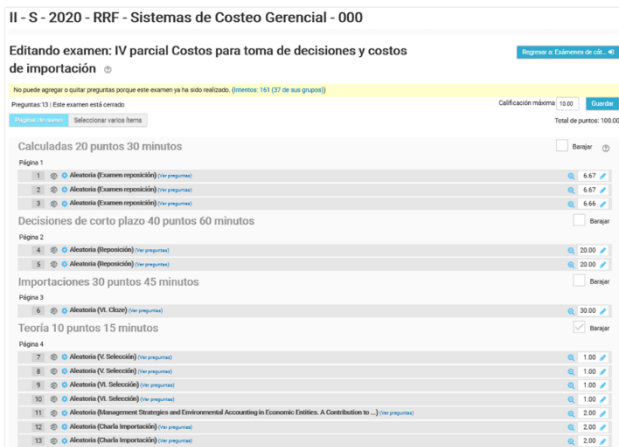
II - S - 2020 - RRF - Sistemas de Costeo Gerencial - 000

Editando examen: IV parcial Costos para toma de decisiones y costos de importación

Regresar a: Exámenes de cól...

No puede agregar o quitar preguntas porque este examen ya ha sido realizado. (Intentos: 161 (37 de sus grupos))

Preguntas:13 | Este examen está cerrado

Calificación máxima 10.00 Guardar

Paginar de nuevo Seleccionar varios ítems

Total de puntos: 100.00

Calculadas 20 puntos 30 minutos

Barajar

Página 1

1 Aleatoria (Examen reposición) (Ver preguntas) 6.67

2 Aleatoria (Examen reposición) (Ver preguntas) 6.67

3 Aleatoria (Examen reposición) (Ver preguntas) 6.66

Decisiones de corto plazo 40 puntos 60 minutos

Barajar

Página 2

4 Aleatoria (Reposición) (Ver preguntas) 20.00

5 Aleatoria (Reposición) (Ver preguntas) 20.00

Importaciones 30 puntos 45 minutos

Barajar

Página 3

6 Aleatoria (VI. Cloze) (Ver preguntas) 30.00

Teoría 10 puntos 15 minutos

Barajar

Página 4

7 Aleatoria (V. Selección) (Ver preguntas) 1.00

8 Aleatoria (V. Selección) (Ver preguntas) 1.00

9 Aleatoria (VI. Selección) (Ver preguntas) 1.00

10 Aleatoria (VI. Selección) (Ver preguntas) 1.00

11 Aleatoria (Management Strategies and Environmental Accounting in Economic Entities. A Contribution to ...) (Ver preguntas) 2.00

12 Aleatoria (Charla Importación) (Ver preguntas) 2.00

13 Aleatoria (Charla Importación) (Ver preguntas) 2.00